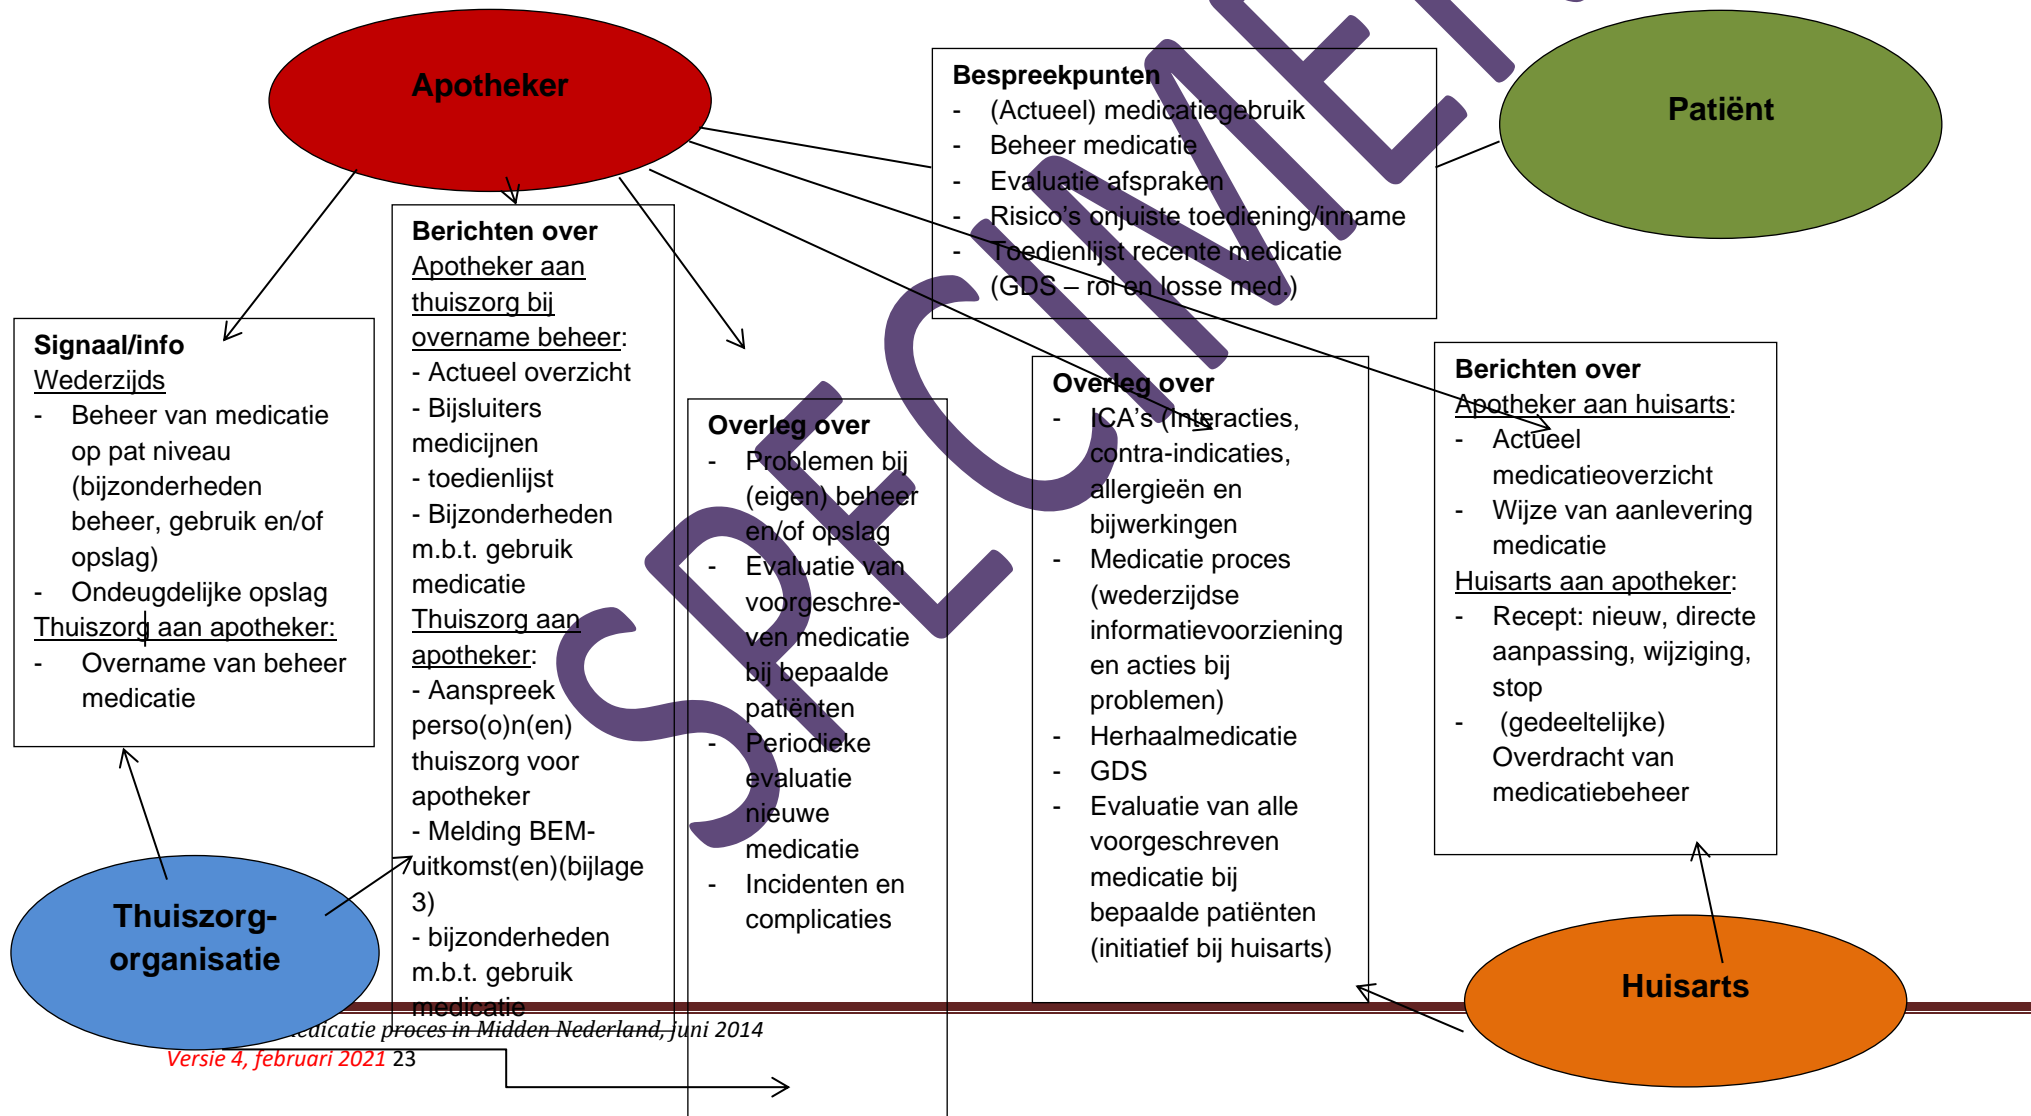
Apotheker

Bespreekpunten
- (Actueel) medicatiegebruik
- Beheer medicatie
- Evaluatie afspraken
- Risico's onjuiste toediening/inname
- Toedienlijst recente medicatie (GDS – rol en losse med.)

Patiënt

Signaal/info
Wederzijds
- Beheer van medicatie op pat niveau (bijzonderheden beheer, gebruik en/of opslag)
- Ondeugdelijke opslag
Thuiszorg aan apotheker:
- Overname van beheer medicatie

Berichten over
Apotheker aan thuiszorg bij overname beheer:
- Actueel overzicht
- Bijsluiters medicijnen
- toedienlijst
- Bijzonderheden m.b.t. gebruik medicatie
Thuiszorg aan apotheker:
- Aanspreek perso(o)n(en) thuiszorg voor apotheker
- Melding BEM-uitkomst(en)(bijlage 3)
- bijzonderheden m.b.t. gebruik medicatie

Overleg over
- Problemen bij (eigen) beheer en/of opslag
- Evaluatie van voorgeschreven medicatie bij bepaalde patiënten
- Periodieke evaluatie nieuwe medicatie
- Incidenten en complicaties

Overleg over
- ICA's (interacties, contra-indicaties, allergieën en bijwerkingen
- Medicatie proces (wederzijdse informatievoorziening en acties bij problemen)
- Herhaalmedicatie
- GDS
- Evaluatie van alle voorgeschreven medicatie bij bepaalde patiënten (initiatief bij huisarts)

Berichten over
Apotheker aan huisarts:
- Actueel medicatieoverzicht
- Wijze van aanlevering medicatie
Huisarts aan apotheker:
- Recept: nieuw, directe aanpassing, wijziging, stop
- (gedeeltelijke) Overdracht van medicatiebeheer

Thuiszorg-organisatie

Huisarts

SPECIMEN

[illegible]edicatie proces in Midden Nederland, juni 2014
Versie 4, februari 2021 23